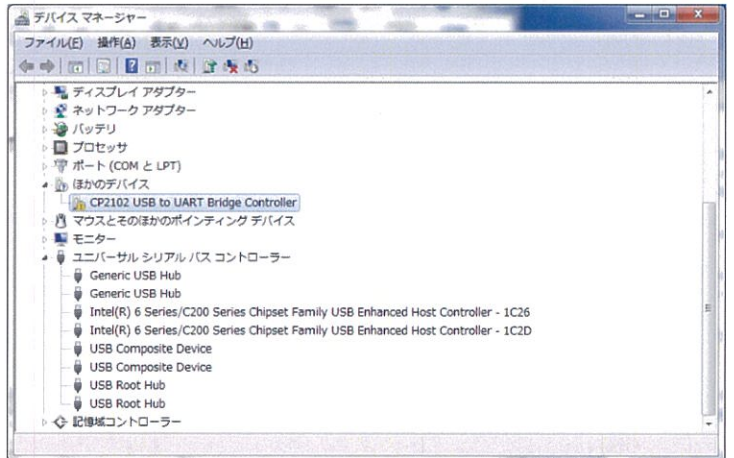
デバイス マネージャー

ファイル(F) 操作(A) 表示(V) ヘルプ(H)

ディスプレイ アダプター
ネットワーク アダプター
バッテリ
プロセッサ
ポート (COM と LPT)
ほかのデバイス
CP2102 USB to UART Bridge Controller
マウスとそのほかのポインティング デバイス
モニター
ユニバーサル シリアル バス コントローラー
Generic USB Hub
Generic USB Hub
Intel(R) 6 Series/C200 Series Chipset Family USB Enhanced Host Controller - 1C26
Intel(R) 6 Series/C200 Series Chipset Family USB Enhanced Host Controller - 1C2D
USB Composite Device
USB Composite Device
USB Root Hub
USB Root Hub
記憶域コントローラー